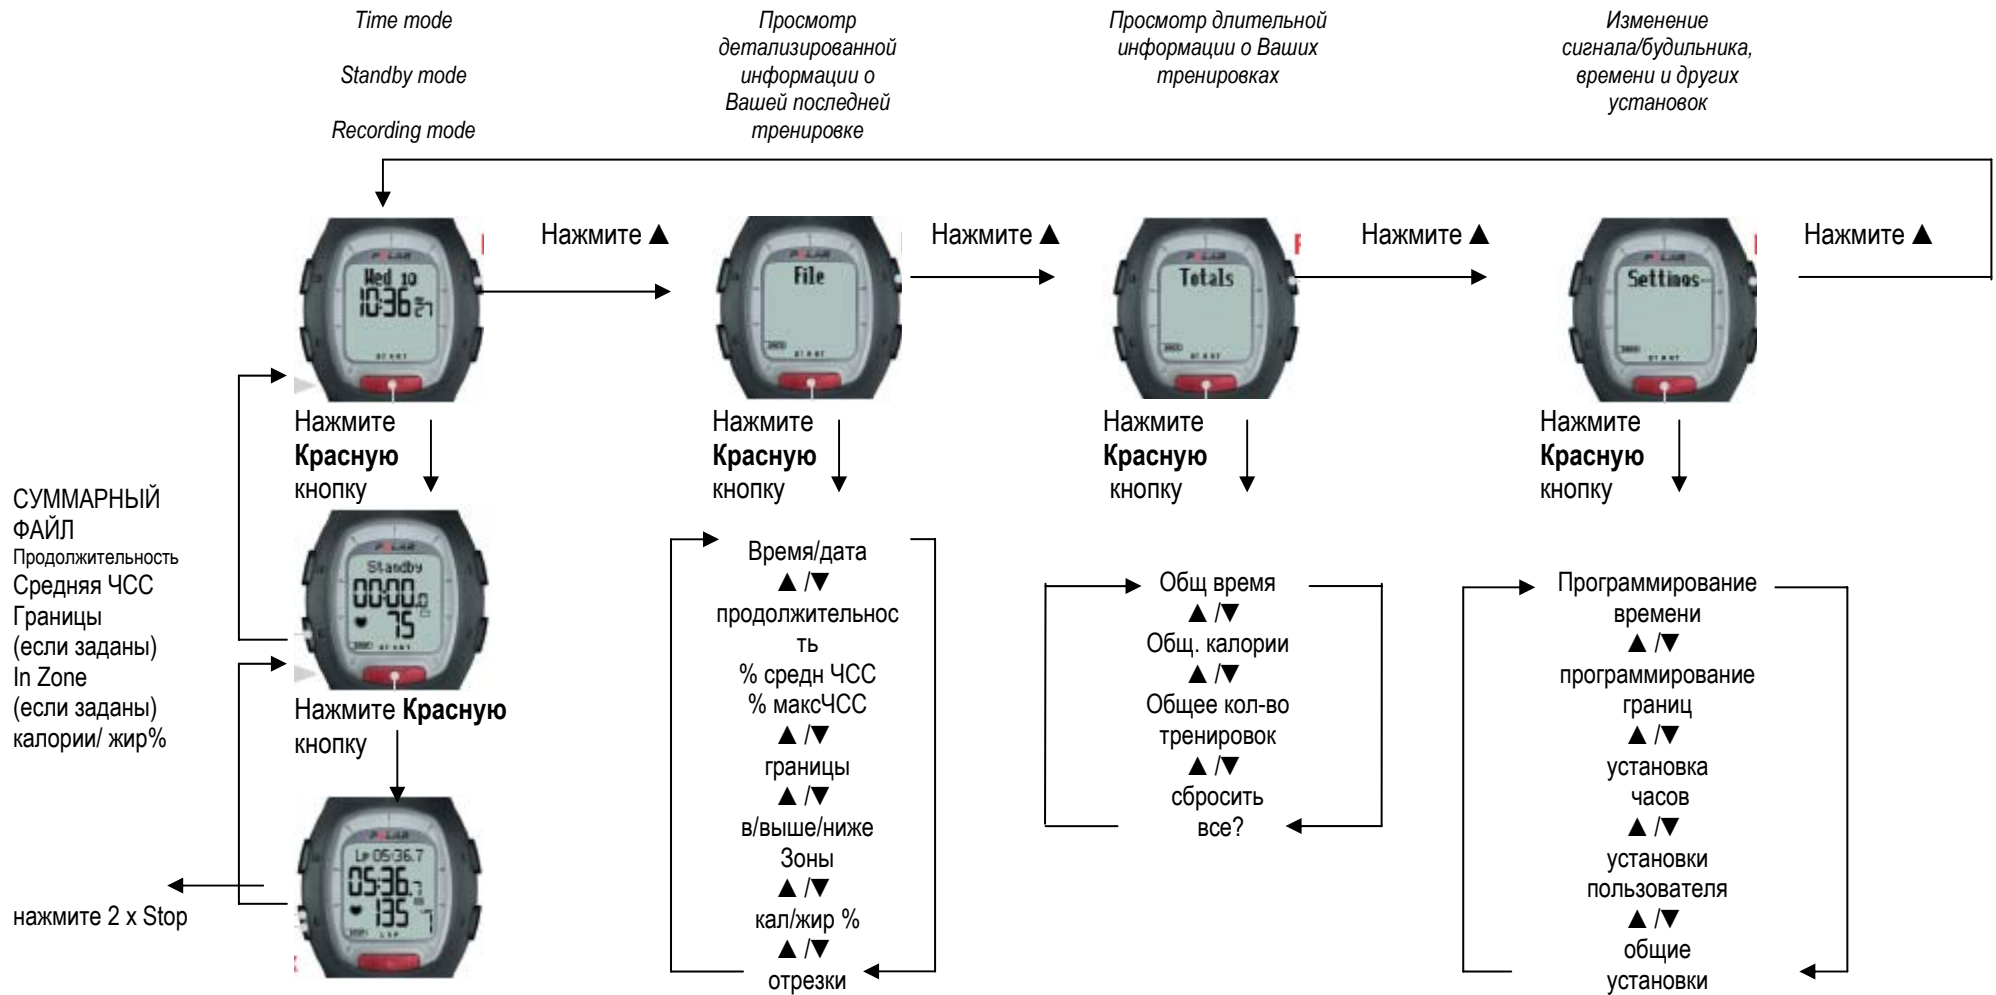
Time mode

Standby mode

Recording mode

Просмотр детализированной информации о Вашей последней тренировке

Просмотр длительной информации о Ваших тренировках

Изменение сигнала/будильника, времени и других установок

Нажмите ▲

Нажмите ▲

Нажмите ▲

Нажмите ▲

Wed 10
10:36 27

File

Totals

Settings

Нажмите **Красную** кнопку

Нажмите **Красную** кнопку

Нажмите **Красную** кнопку

Нажмите **Красную** кнопку

СУММАРНЫЙ ФАЙЛ
Продолжительность
Средняя ЧСС
Границы (если заданы)
In Zone (если заданы)
калории/ жир%

Standby
00:00.0
75

Нажмите **Красную** кнопку

Lp 05:36.7
05:36.7
135

нажмите 2 x Stop

Время/дата
▲/▼
продолжительность
% средн ЧСС
% максЧСС
▲/▼
границы
▲/▼
в/выше/ниже
Зоны
▲/▼
кал/жир %
▲/▼
отрезки

Общ время
▲/▼
Общ. калории
▲/▼
Общее кол-во тренировок
▲/▼
сбросить все?

Программирование времени
▲/▼
программирование границ
▲/▼
установка часов
▲/▼
установки пользователя
▲/▼
общие установки